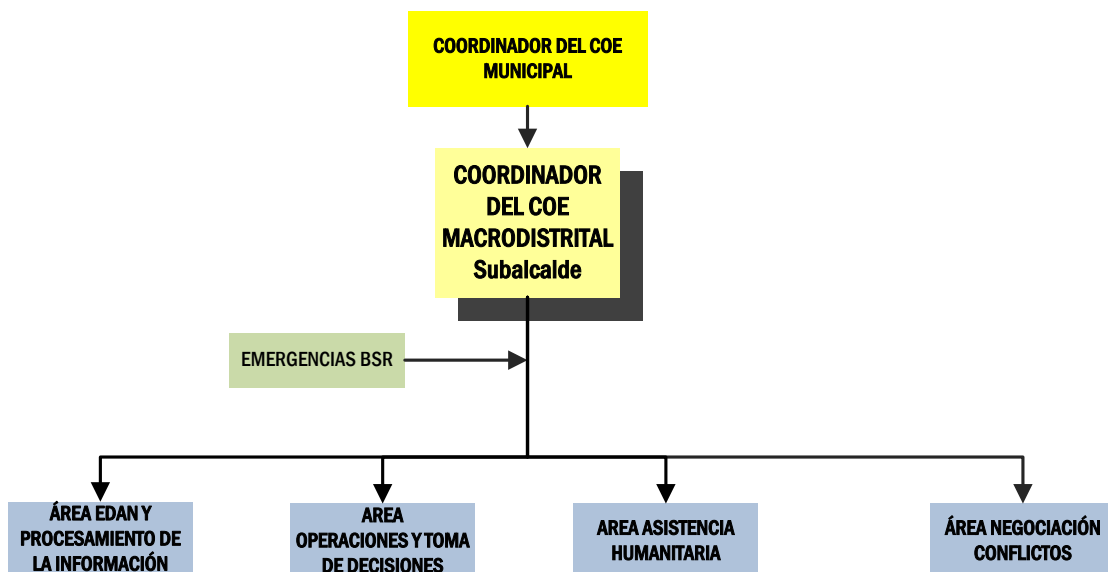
COORDINADOR DEL COE MUNICIPAL

COORDINADOR DEL COE MACRODISTRITAL Subalcalde

EMERGENCIAS BSR

ÁREA EDAN Y PROCESAMIENTO DE LA INFORMACIÓN

AREA OPERACIONES Y TOMA DE DECISIONES

AREA ASISTENCIA HUMANITARIA

ÁREA NEGOCIACIÓN CONFLICTOS